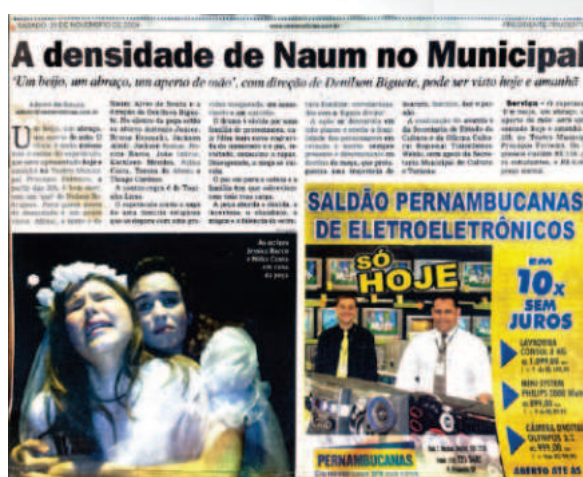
SÁBADO, 20 DE NOVEMBRO DE 2004

A densidade de Naum no Municipal

"Um beijo, um abraço, um aperto de mão", com direção de Denilson Biguete, pode ser visto hoje e amanhã

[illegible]

As atrizes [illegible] em cena da peça

SALDÃO PERNAMBUCANAS DE ELETROELETRÔNICOS

SÓ HOJE

EM 10x SEM JUROS

LAVADORA CONSUL 6 KG

MINI SYSTEM PHILIPS

CÂMERA DIGITAL OLYMPUS

ABERTO ATÉ AS

PERNAMBUCANAS